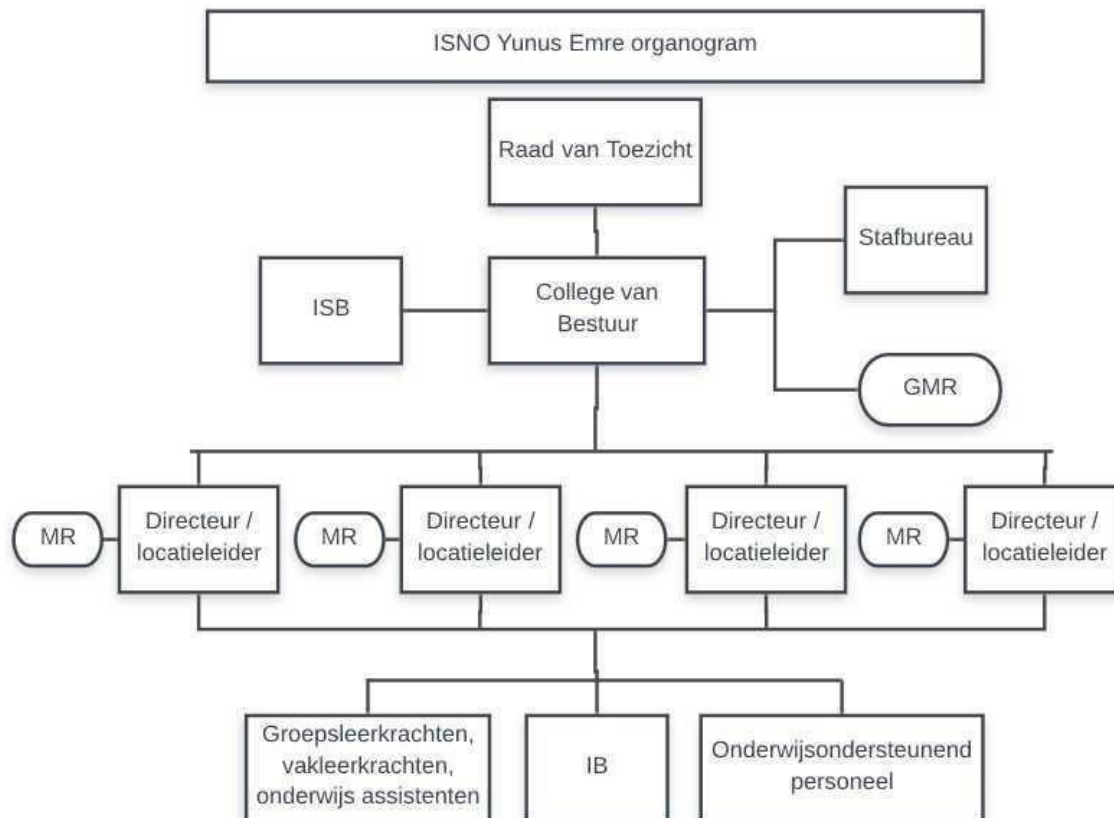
ISNO Yunus Emre organogram

Raad van Toezicht

Stafbureau

ISB

College van Bestuur

GMR

MR

Directeur / locatieleider

MR

Directeur / locatieleider

MR

Directeur / locatieleider

MR

Directeur / locatieleider

Groepsleerkrachten, vakleerkrachten, onderwijs assistenten

IB

Onderwijsondersteunend personeel